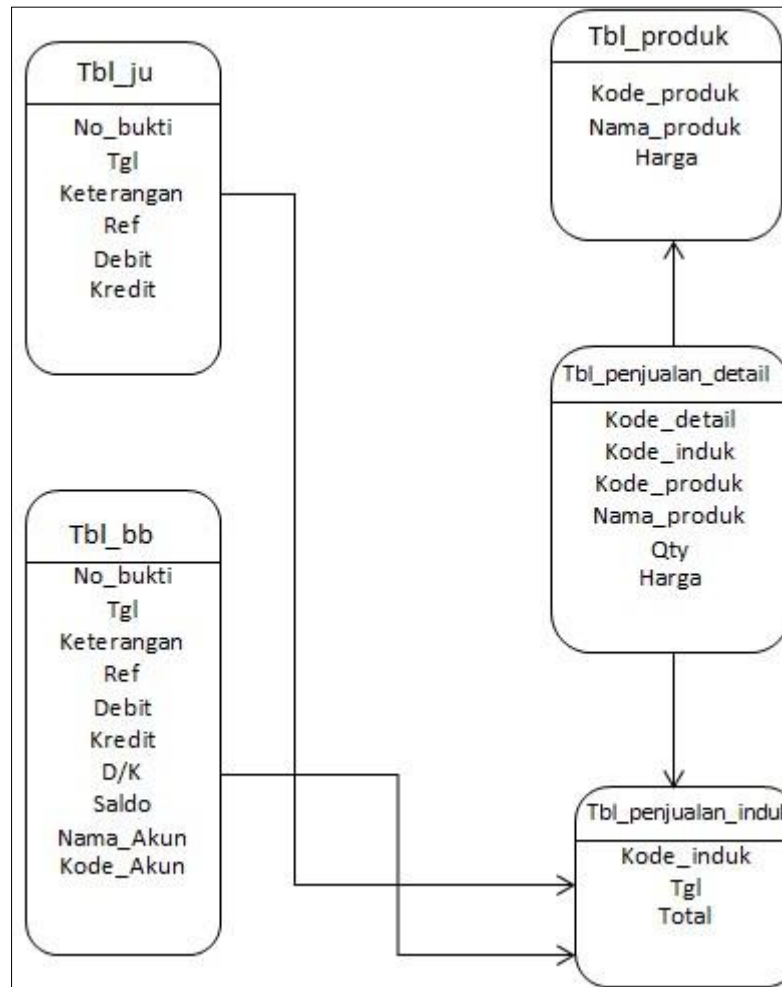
Tbl_ju

No_bukti
Tgl
Keterangan
Ref
Debit
Kredit

Tbl_produk

Kode_produk
Nama_produk
Harga

Tbl_penjualan_detail

Kode_detail
Kode_induk
Kode_produk
Nama_produk
Qty
Harga

Tbl_bb

No_bukti
Tgl
Keterangan
Ref
Debit
Kredit
D/K
Saldo
Nama_Akun
Kode_Akun

Tbl_penjualan_induk

Kode_induk
Tgl
Total